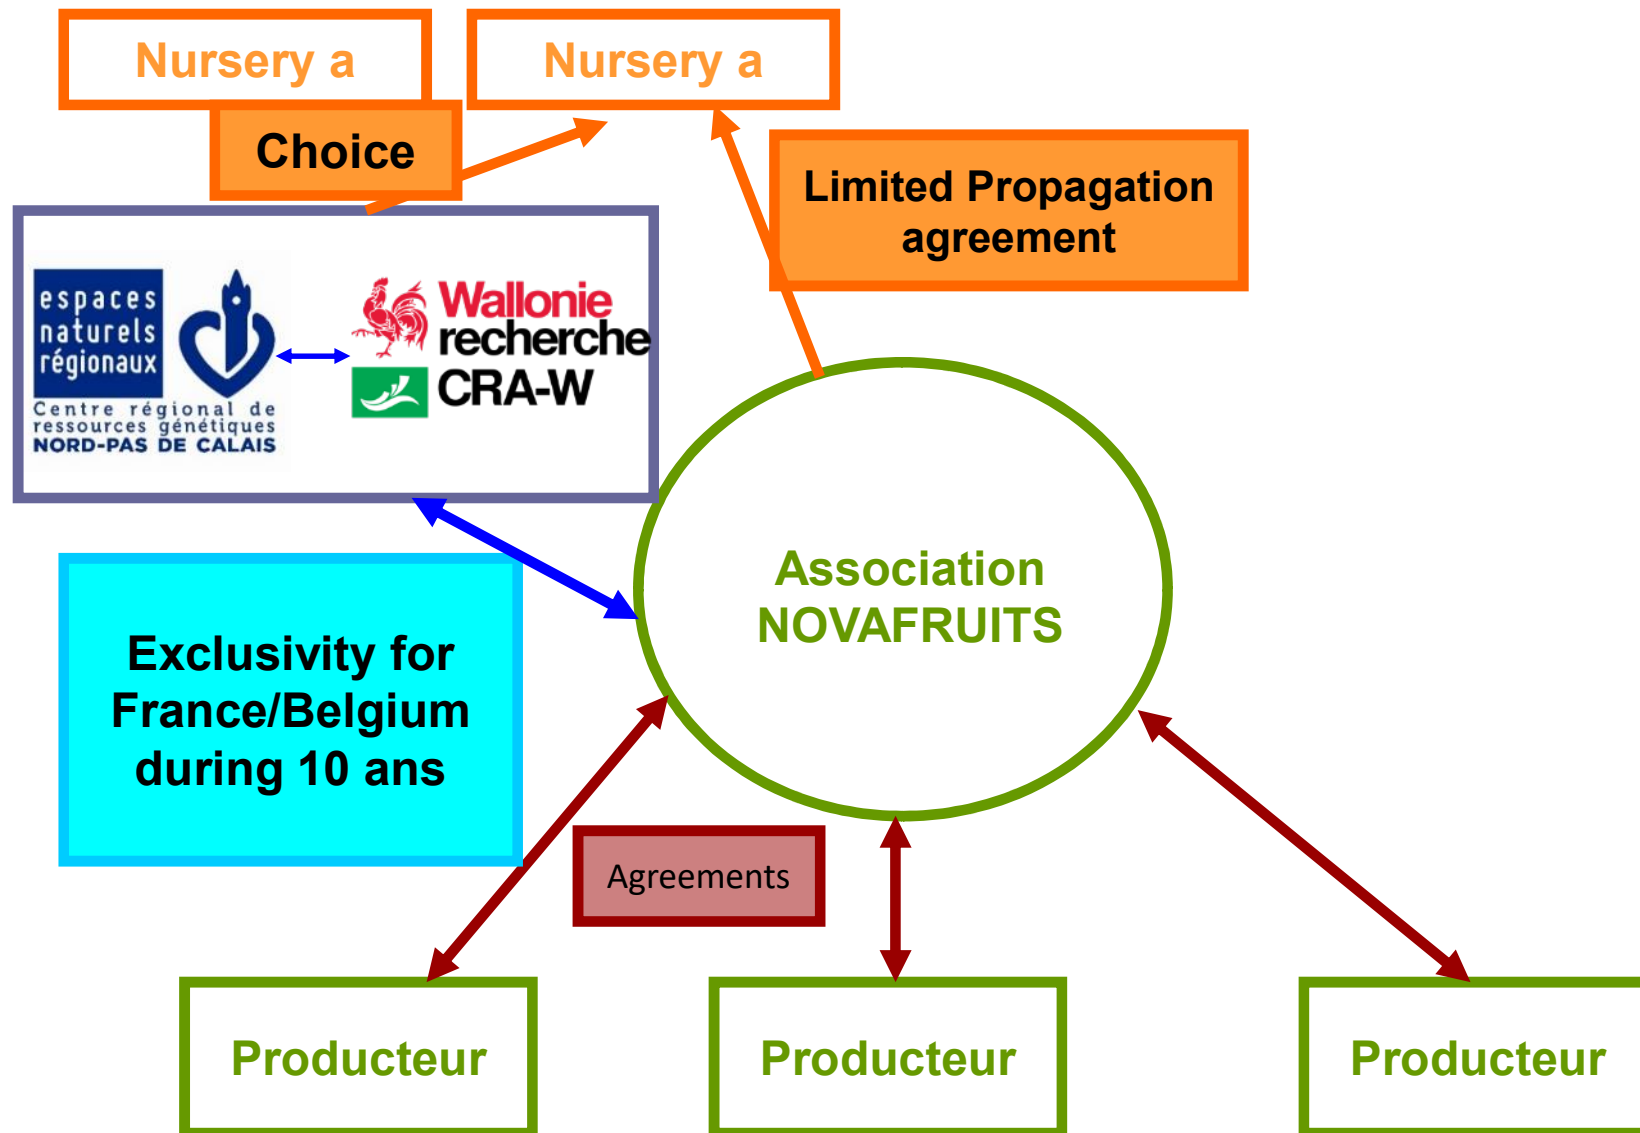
Nursery a

Nursery a

Choice

Limited Propagation agreement

espaces naturels régionaux

Centre régional de ressources génétiques NORD-PAS DE CALAIS

Wallonie recherche

CRA-W

Association NOVAFRUITS

Exclusivity for France/Belgium during 10 ans

Agreements

Producteur

Producteur

Producteur